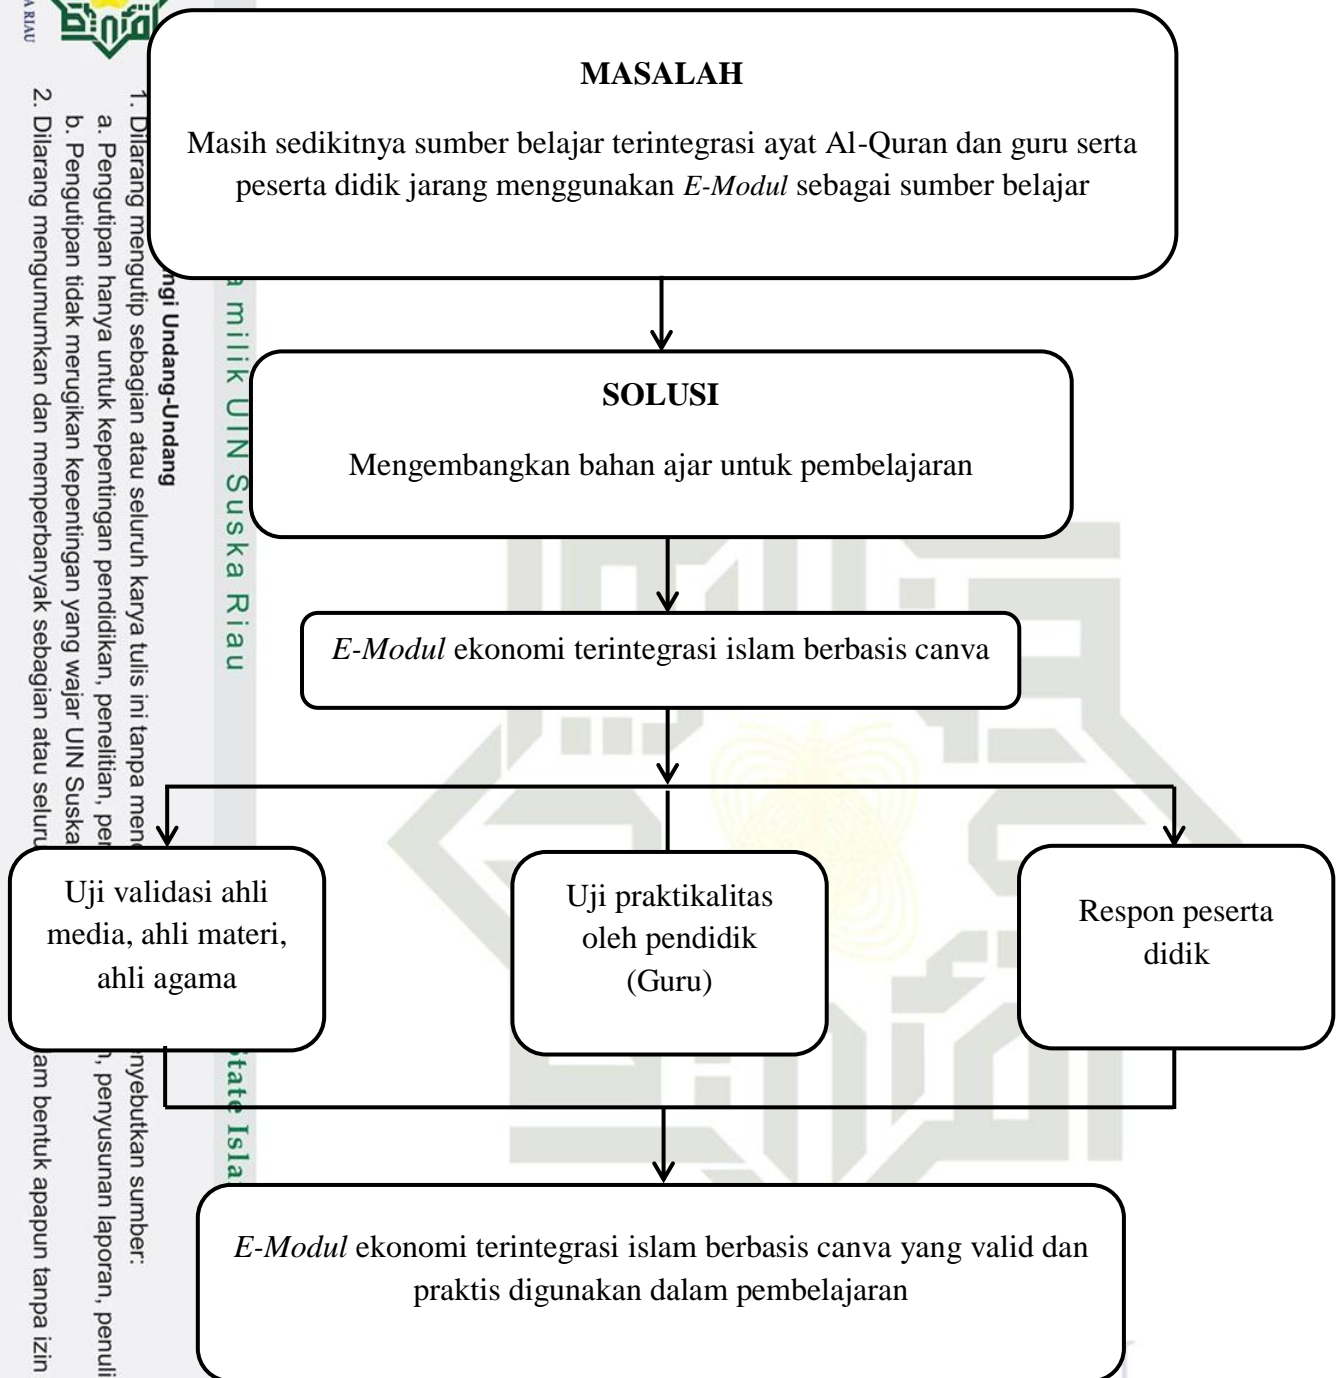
MASALAH

Masih sedikitnya sumber belajar terintegrasi ayat Al-Quran dan guru serta peserta didik jarang menggunakan E-Modul sebagai sumber belajar

SOLUSI

Mengembangkan bahan ajar untuk pembelajaran

E-Modul ekonomi terintegrasi islam berbasis canva

Uji validasi ahli media, ahli materi, ahli agama

Uji praktikalitas oleh pendidik (Guru)

Respon peserta didik

E-Modul ekonomi terintegrasi islam berbasis canva yang valid dan praktis digunakan dalam pembelajaran

A RIAU

ngi Undang-Undang
1. Dilarang mengutip sebagian atau seluruh karya tulis ini tanpa men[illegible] nyebutkan sumber:
a. Pengutipan hanya untuk kepentingan pendidikan, penelitian, pe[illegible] n, penyusunan laporan, penuli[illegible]
b. Pengutipan tidak merugikan kepentingan yang wajar UIN Suska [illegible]
2. Dilarang mengumumkan dan memperbanyak sebagian atau seluru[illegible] am bentuk apapun tanpa izin

milik UIN Suska Riau

State Isla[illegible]